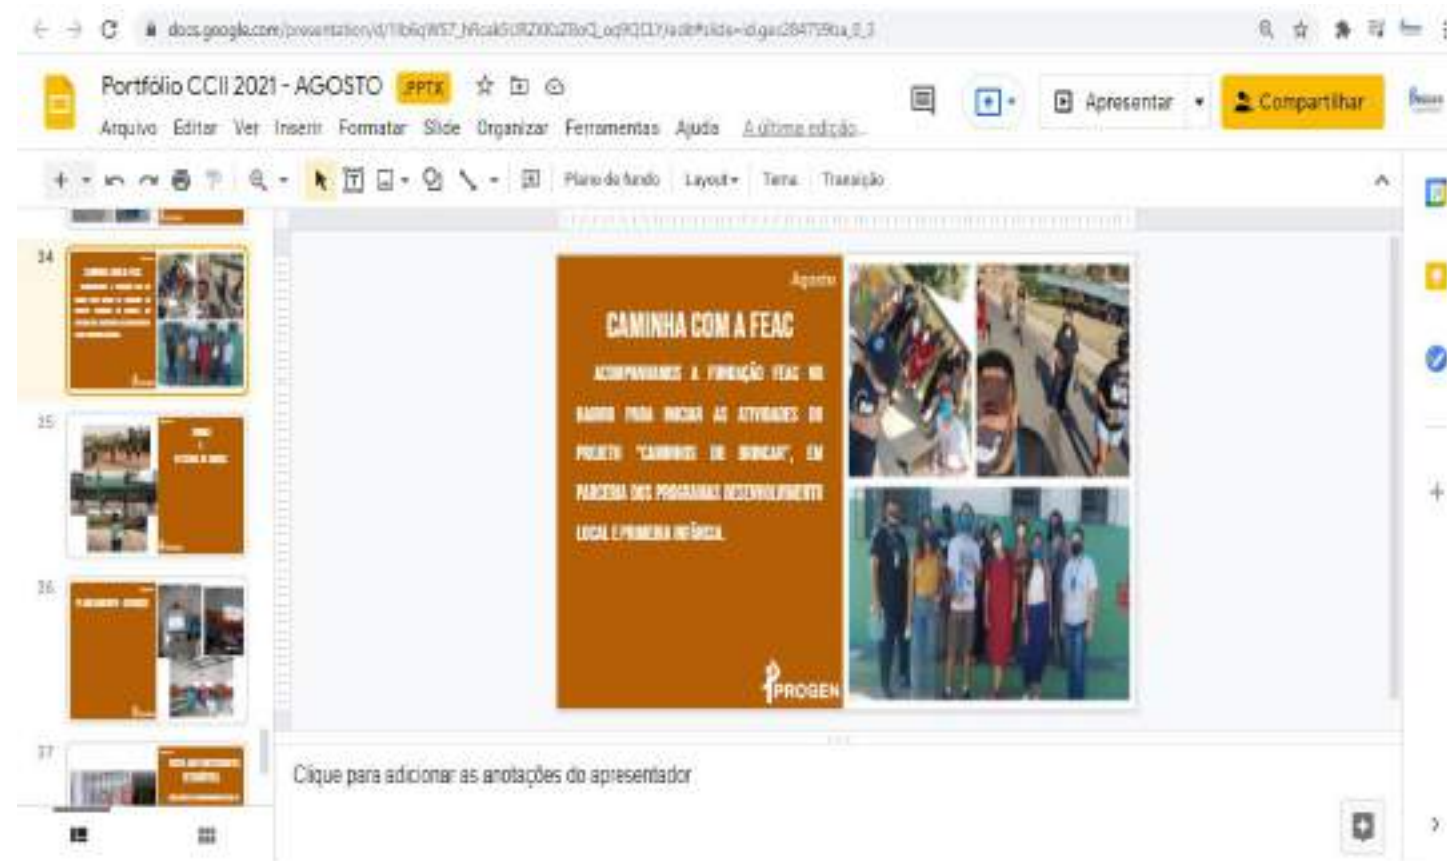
docs.google.com/presentation/d/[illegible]

Portfólio CCII 2021 - AGOSTO .PPTX

Arquivo Editar Ver Inserir Formatar Slide Organizar Ferramentas Ajuda A última edição...

Apresentar

Compartilhar

Plano de fundo Layout Tema Transição

34

35

36

37

Agosto

CAMINHA COM A FEAC

ACOMPANHAMOS A FUNDAÇÃO FEAC NO BAIRRO PARA INICIAR AS ATIVIDADES DO PROJETO "CAMINHOS DE BRINCAR", EM PARCERIA DOS PROGRAMAS DESENVOLVIMENTO LOCAL E PRIMEIRA INFÂNCIA.

PROGEN

Clique para adicionar as anotações do apresentador